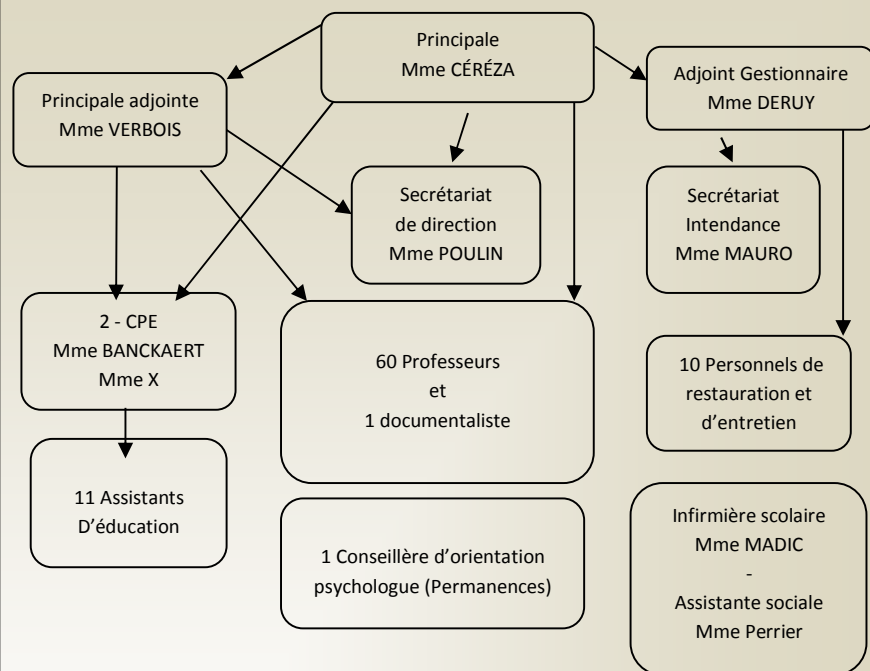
Principale
Mme CÉRÉZA

Principale adjointe
Mme VERBOIS

Adjoint Gestionnaire
Mme DERUY

Secrétariat
de direction
Mme POULIN

Secrétariat
Intendance
Mme MAURO

2 - CPE
Mme BANCKAERT
Mme X

60 Professeurs
et
1 documentaliste

10 Personnels de
restauration et
d'entretien

11 Assistants
D'éducation

1 Conseillère d'orientation
psychologue (Permanences)

Infirmière scolaire
Mme MADIC
-
Assistante sociale
Mme Perrier